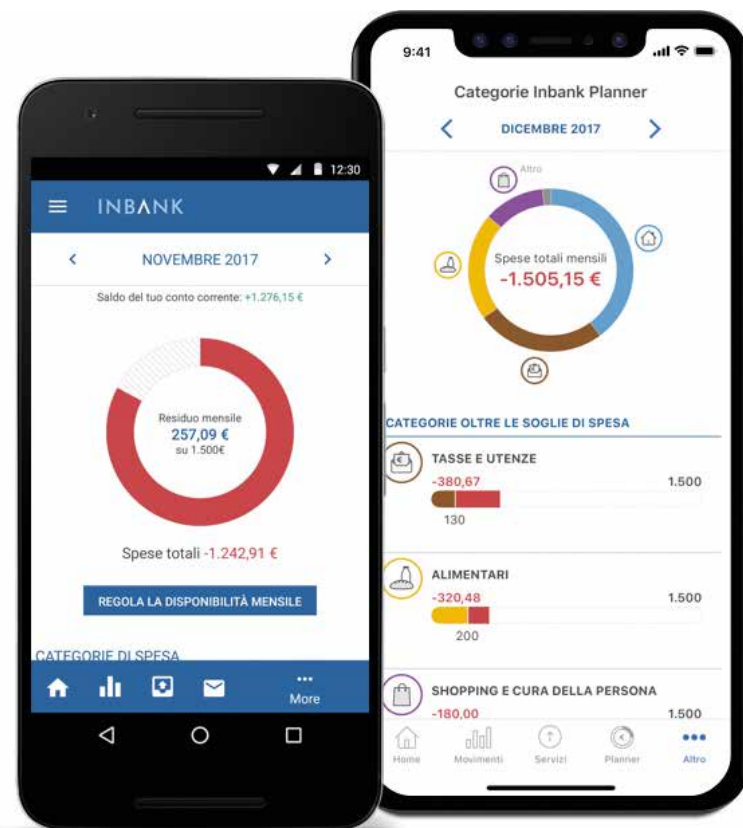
12:30

INBANK

NOVEMBRE 2017

Saldo del tuo conto corrente: +1.276,15 €

Residuo mensile
257,09 €
su 1.500€

Spese totali -1.242,91 €

REGOLA LA DISPONIBILITÀ MENSILE

CATEGORIE DI SPESA

More

9:41

Categorie Inbank Planner

DICEMBRE 2017

Altro

Spese totali mensili
-1.505,15 €

CATEGORIE OLTRE LE SOGLIE DI SPESA

TASSE E UTENZE
-380,67
1.500
130

ALIMENTARI
-320,48
1.500
200

SHOPPING E CURA DELLA PERSONA
-180,00
1.500

Home
Movimenti
Servizi
Planner
Altro